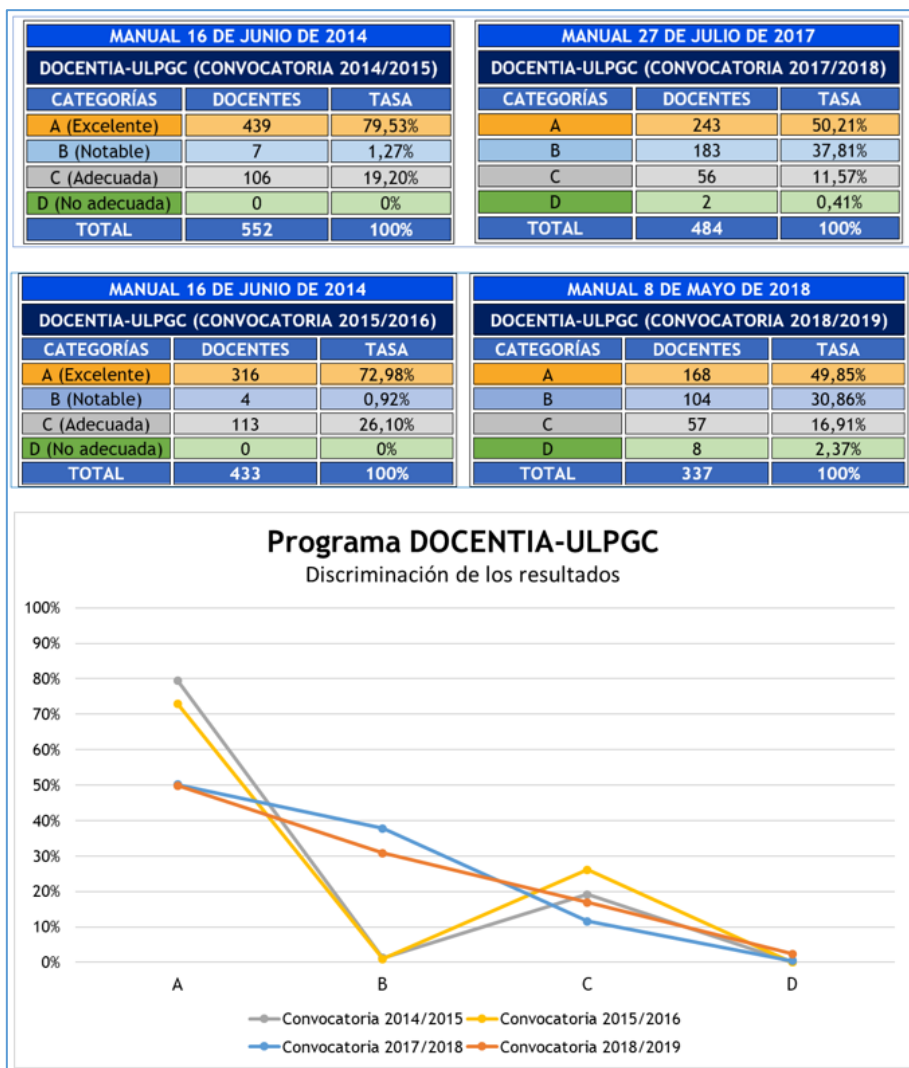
MANUAL 16 DE JUNIO DE 2014

DOCENTIA-ULPGC (CONVOCATORIA 2014/2015)

| CATEGORÍAS | DOCENTES | TASA |
|---|---|---|
| A (Excelente) | 439 | 79,53% |
| B (Notable) | 7 | 1,27% |
| C (Adecuada) | 106 | 19,20% |
| D (No adecuada) | 0 | 0% |
| TOTAL | 552 | 100% |

MANUAL 27 DE JULIO DE 2017

DOCENTIA-ULPGC (CONVOCATORIA 2017/2018)

| CATEGORÍAS | DOCENTES | TASA |
|---|---|---|
| A | 243 | 50,21% |
| B | 183 | 37,81% |
| C | 56 | 11,57% |
| D | 2 | 0,41% |
| TOTAL | 484 | 100% |

MANUAL 16 DE JUNIO DE 2014

DOCENTIA-ULPGC (CONVOCATORIA 2015/2016)

| CATEGORÍAS | DOCENTES | TASA |
|---|---|---|
| A (Excelente) | 316 | 72,98% |
| B (Notable) | 4 | 0,92% |
| C (Adecuada) | 113 | 26,10% |
| D (No adecuada) | 0 | 0% |
| TOTAL | 433 | 100% |

MANUAL 8 DE MAYO DE 2018

DOCENTIA-ULPGC (CONVOCATORIA 2018/2019)

| CATEGORÍAS | DOCENTES | TASA |
|---|---|---|
| A | 168 | 49,85% |
| B | 104 | 30,86% |
| C | 57 | 16,91% |
| D | 8 | 2,37% |
| TOTAL | 337 | 100% |

Programa DOCENTIA-ULPGC
Discriminación de los resultados

100%
90%
80%
70%
60%
50%
40%
30%
20%
10%
0%

A B C D

Convocatoria 2014/2015 Convocatoria 2015/2016
Convocatoria 2017/2018 Convocatoria 2018/2019